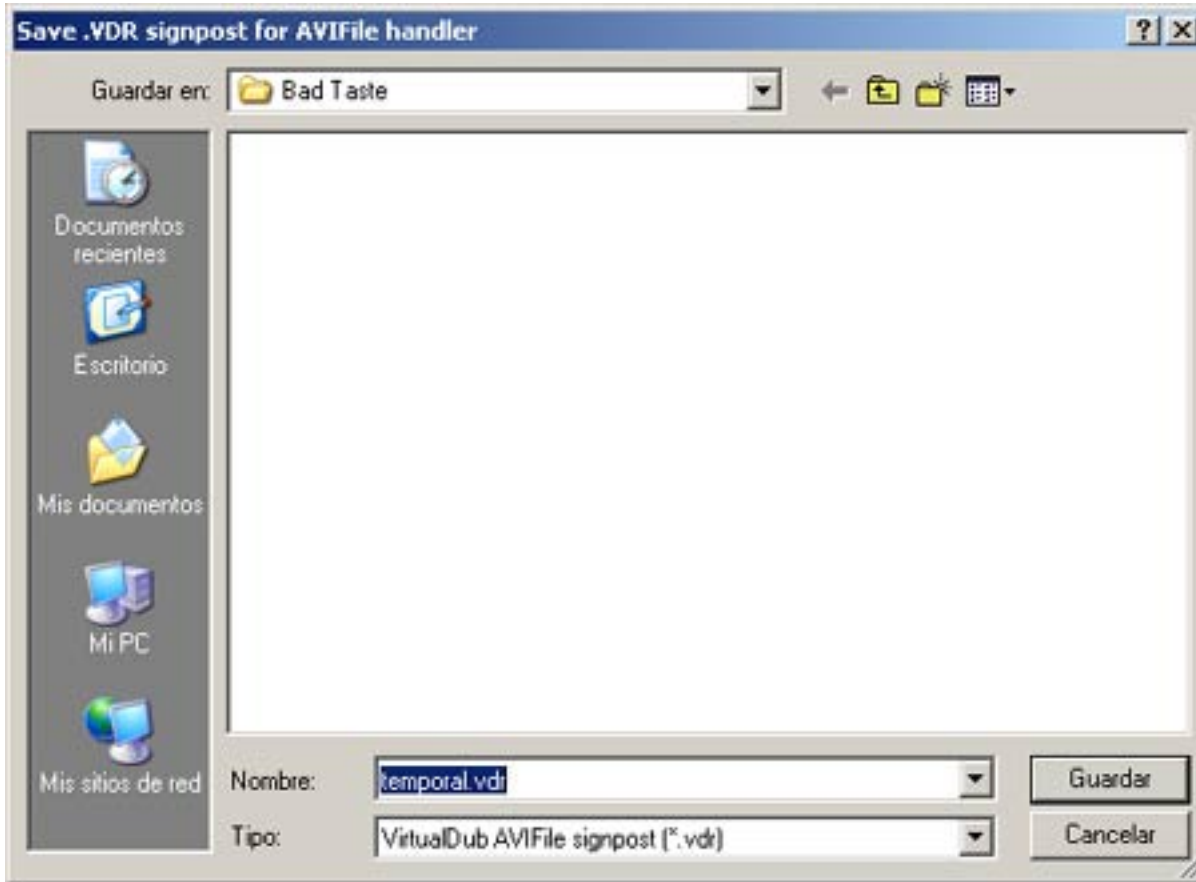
Save .VDR signpost for AVIFile handler

?
X

Guardar en: Bad Taste

Documentos recientes

Escritorio

Mis documentos

Mi PC

Mis sitios de red

Nombre: temporal.vdr

Tipo: VirtualDub AVIFile signpost (*.vdr)

Guardar

Cancelar